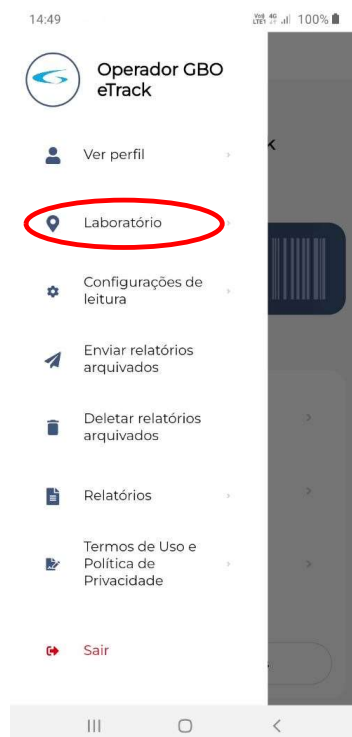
14:49
Vo) 4G LTE1 .ıl 100%

Operador GBO eTrack

Ver perfil

Laboratório

Configurações de leitura

Enviar relatórios arquivados

Deletar relatórios arquivados

Relatórios

Termos de Uso e Política de Privacidade

Sair